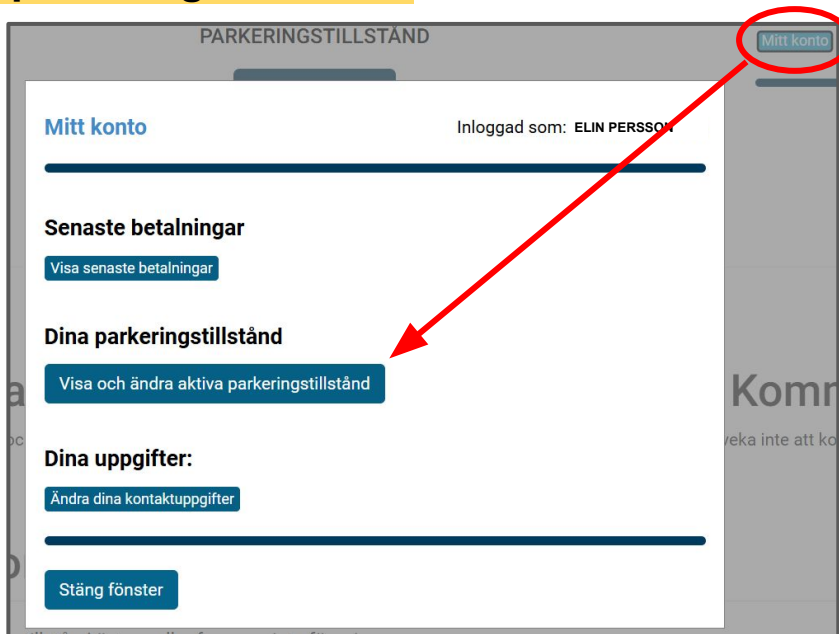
PARKERINGSTILLSTÅND

Mitt konto

Mitt konto

Inloggad som: ELIN PERSSON

Senaste betalningar

Visa senaste betalningar

Dina parkeringstillstånd

Visa och ändra aktiva parkeringstillstånd

Dina uppgifter:

Ändra dina kontaktuppgifter

Stäng fönster

Komm

veka inte att ko